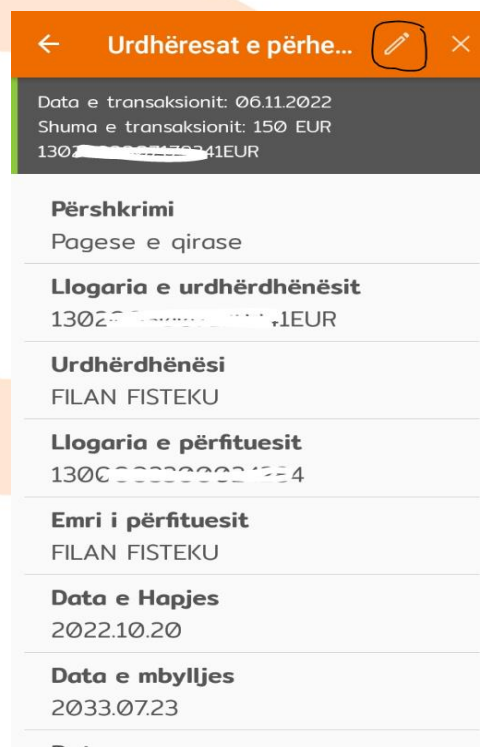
Urdhëresat e përhe...

Data e transaksionit: 06.11.2022
Shuma e transaksionit: 150 EUR
130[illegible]41EUR

Përshkrimi
Pagese e qirase

Llogaria e urdhërdhënësit
1302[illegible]1EUR

Urdhërdhënësi
FILAN FISTEKU

Llogaria e përfituesit
130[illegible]4

Emri i përfituesit
FILAN FISTEKU

Data e Hapjes
2022.10.20

Data e mbylljes
2033.07.23